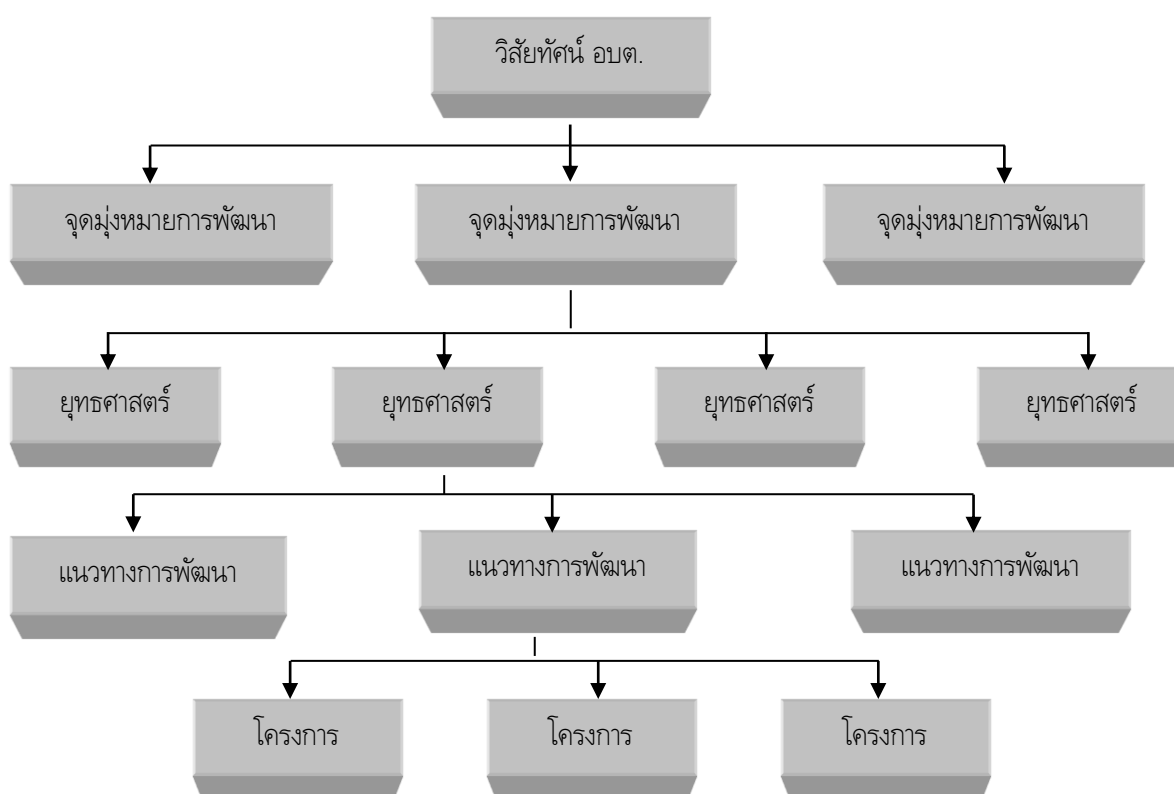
วิสัยทัศน์ อบต.

จุดมุ่งหมายการพัฒนา

จุดมุ่งหมายการพัฒนา

จุดมุ่งหมายการพัฒนา

ยุทธศาสตร์

ยุทธศาสตร์

ยุทธศาสตร์

ยุทธศาสตร์

แนวทางการพัฒนา

แนวทางการพัฒนา

แนวทางการพัฒนา

โครงการ

โครงการ

โครงการ